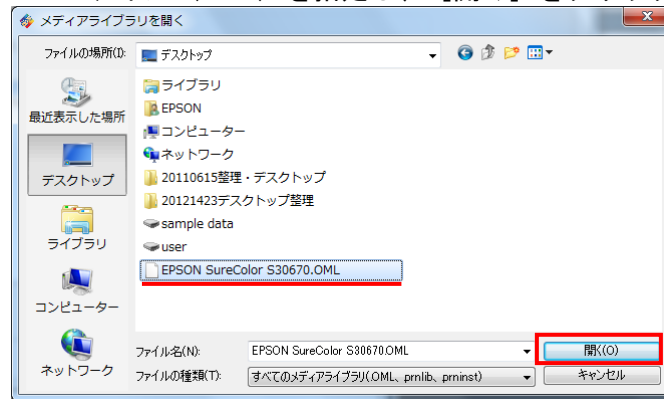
メディアライブラリを開く

ファイルの場所(I): デスクトップ

最近表示した場所
デスクトップ
ライブラリ
コンピューター
ネットワーク

ライブラリ
EPSON
コンピューター
ネットワーク
20110615整理・デスクトップ
20121423デスクトップ整理
sample data
user
EPSON SureColor S30670.OML

ファイル名(N): EPSON SureColor S30670.OML
ファイルの種類(T): すべてのメディアライブラリ(.OML、prnlib、prninst)

開く(O)
キャンセル